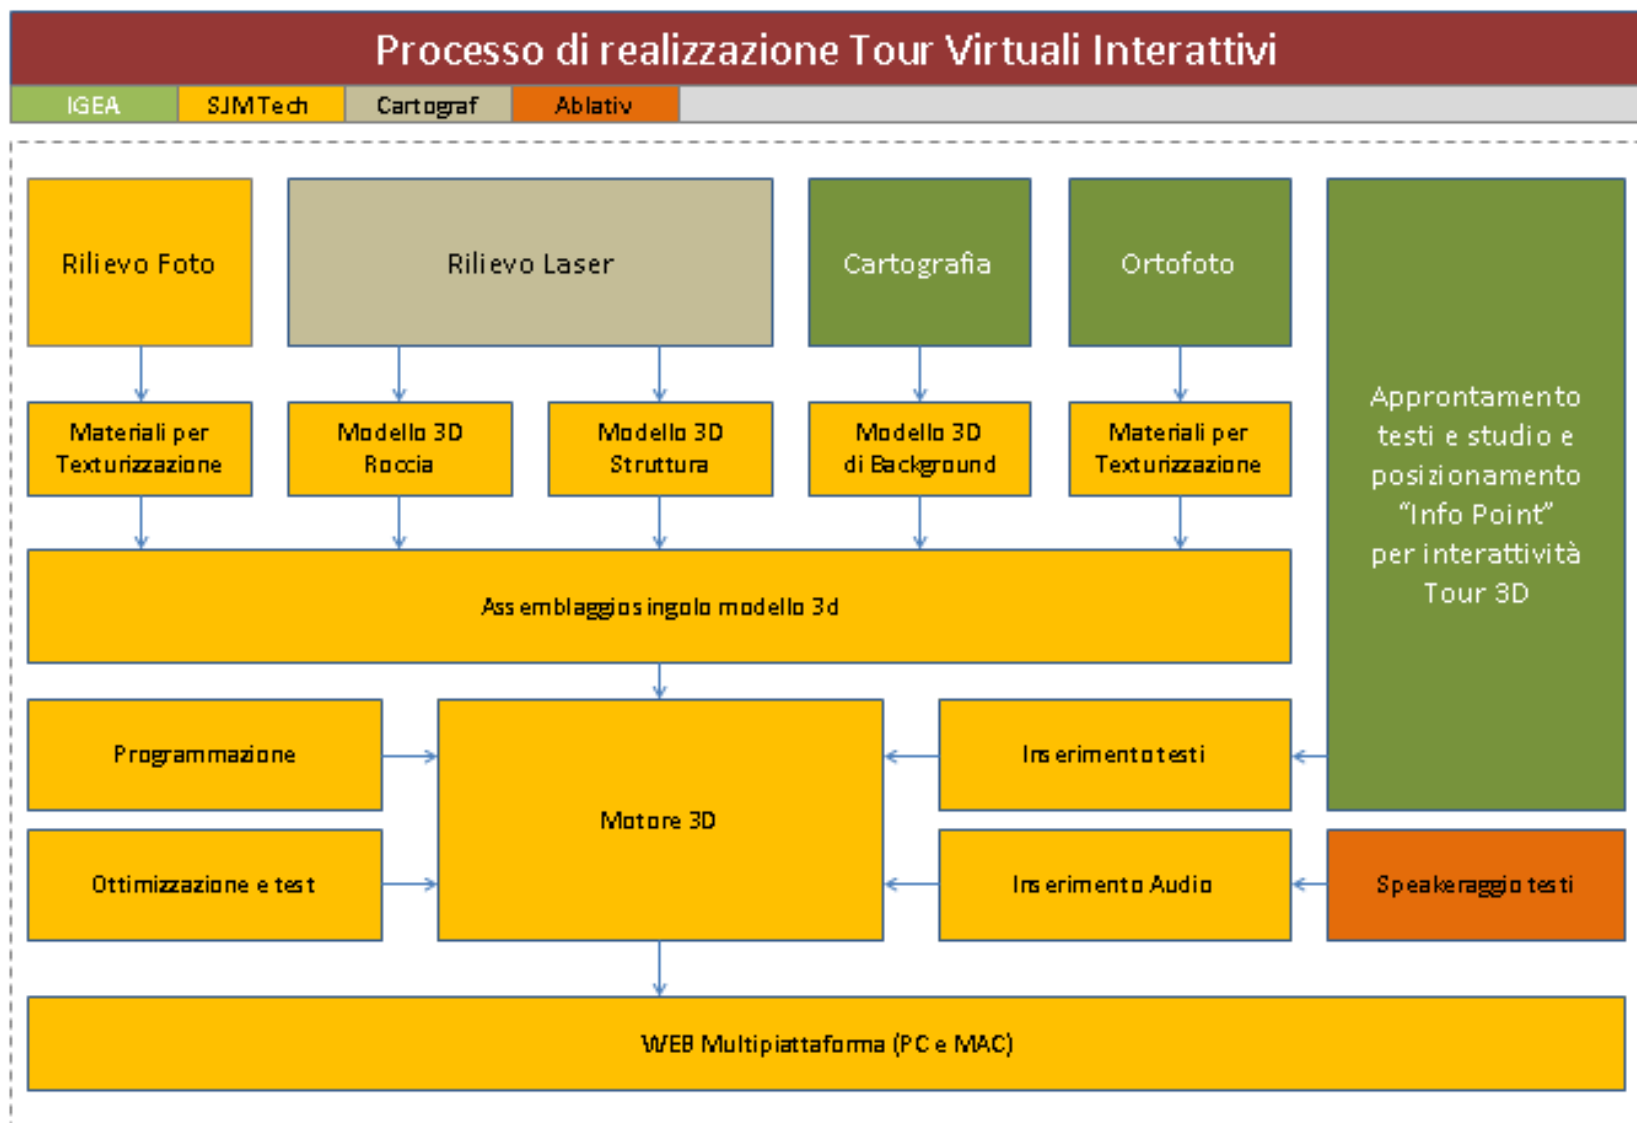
Processo di realizzazione Tour Virtuali Interattivi

IGEA | SJMTech | Cartograf | Ablativ

Rilievo Foto

Rilievo Laser

Cartografia

Ortofoto

Approntamento testi e studio e posizionamento "Info Point" per interattività Tour 3D

Materiali per Texturizzazione

Modello 3D Roccia

Modello 3D Struttura

Modello 3D di Background

Materiali per Texturizzazione

Assemblaggio singolo modello 3d

Programmazione

Motore 3D

Inserimento testi

Ottimizzazione e test

Inserimento Audio

Speakeraggio testi

WEB Multipiattaforma (PC e MAC)